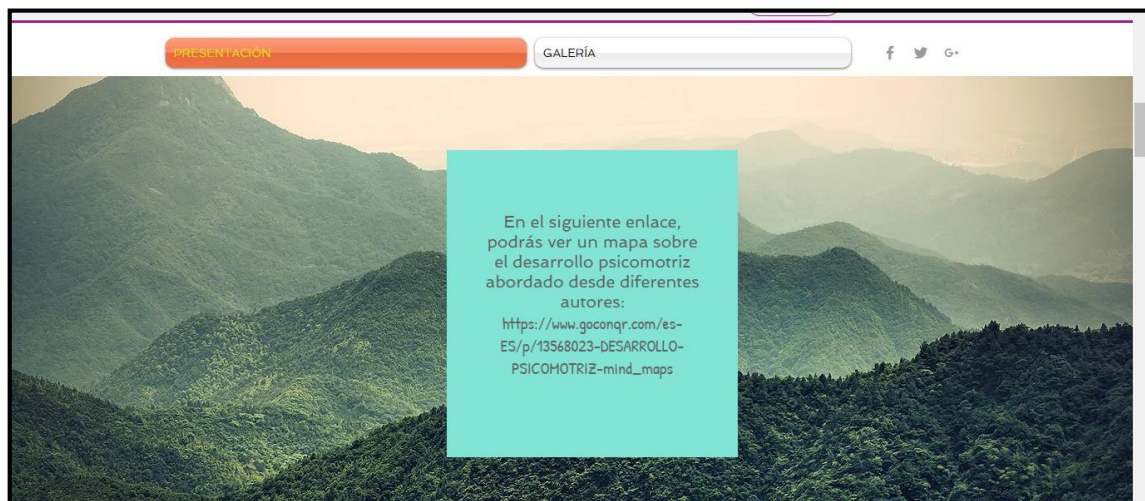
PRESENTACIÓN

GALERÍA

f G+

En el siguiente enlace, podrás ver un mapa sobre el desarrollo psicomotriz abordado desde diferentes autores:
https://www.goconqr.com/es-ES/p/13568023-DESARROLLO-PSICOMOTRIZ-mind_maps